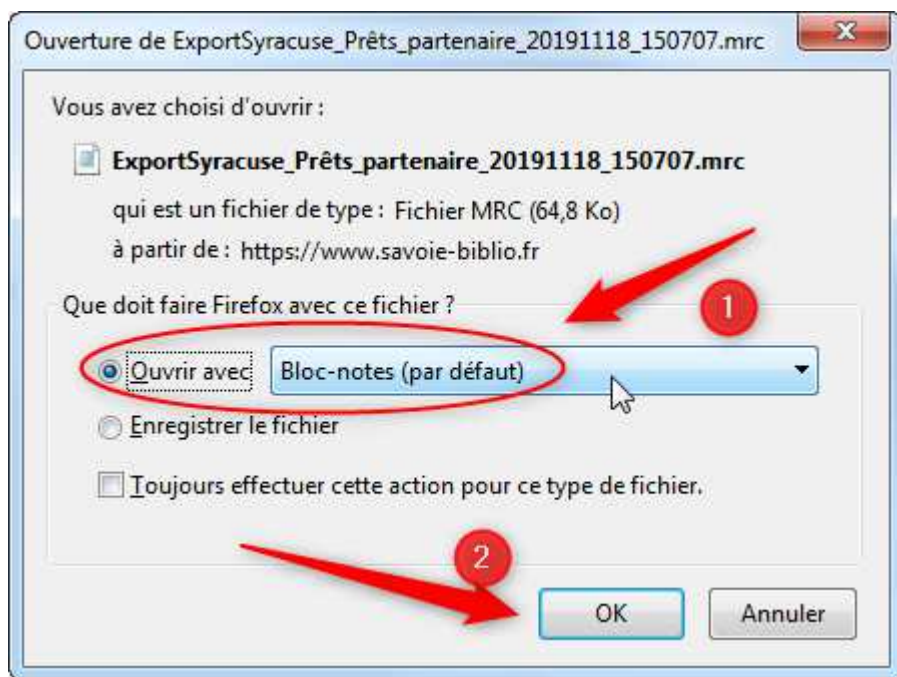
Ouverture de ExportSyracuse_Prêts_partenaire_20191118_150707.mrc

Vous avez choisi d'ouvrir :

ExportSyracuse_Prêts_partenaire_20191118_150707.mrc

qui est un fichier de type : Fichier MRC (64,8 Ko)

à partir de : https://www.savoie-biblio.fr

Que doit faire Firefox avec ce fichier ?

1

Ouvrir avec Bloc-notes (par défaut)

Enregistrer le fichier

Toujours effectuer cette action pour ce type de fichier.

2

OK

Annuler